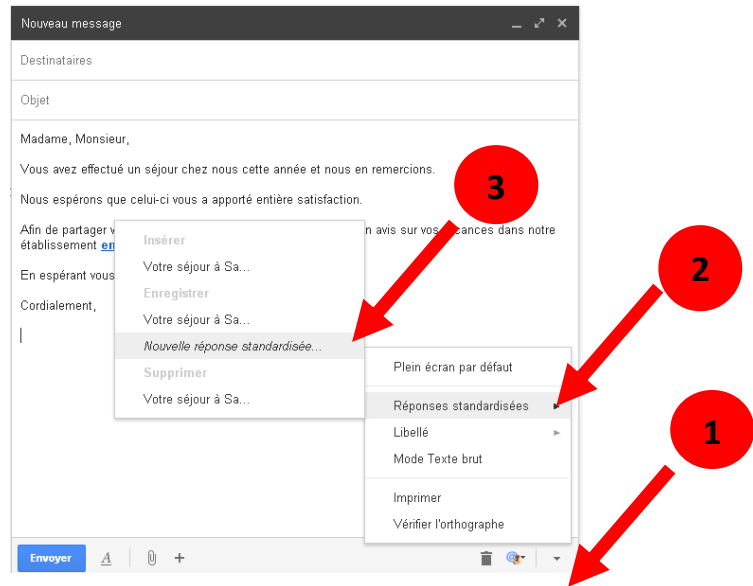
Nouveau message

Destinataires

Objet

Madame, Monsieur,

Vous avez effectué un séjour chez nous cette année et nous en remercions.

Nous espérons que celui-ci vous a apporté entière satisfaction.

Afin de partager v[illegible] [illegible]n avis sur vos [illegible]ances dans notre établissement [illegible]

En espérant vous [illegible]

Cordialement,

Insérer

Votre séjour à Sa...

Enregistrer

Votre séjour à Sa...

Nouvelle réponse standardisée...

Supprimer

Votre séjour à Sa...

Plein écran par défaut

Réponses standardisées

Libellé

Mode Texte brut

Imprimer

Vérifier l'orthographe

Envoyer

3

2

1